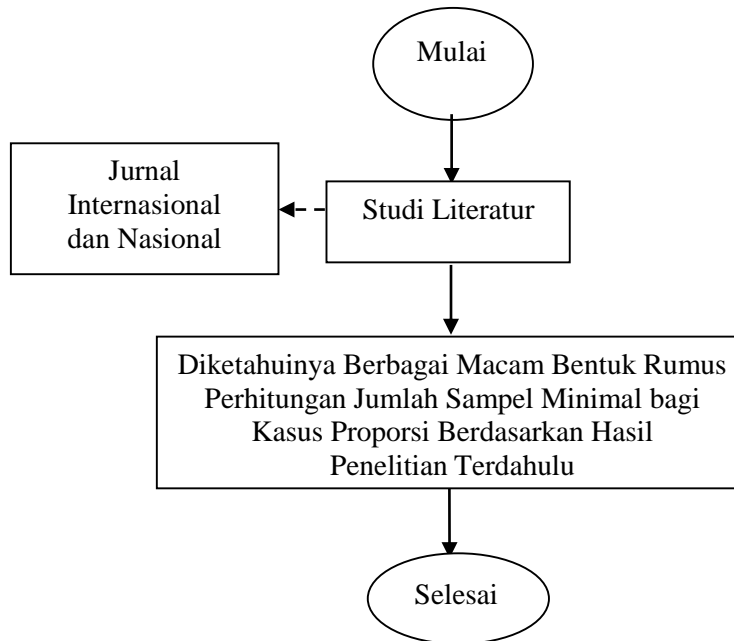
Mulai

Jurnal Internasional dan Nasional

Studi Literatur

Diketahuinya Berbagai Macam Bentuk Rumus Perhitungan Jumlah Sampel Minimal bagi Kasus Proporsi Berdasarkan Hasil Penelitian Terdahulu

Selesai